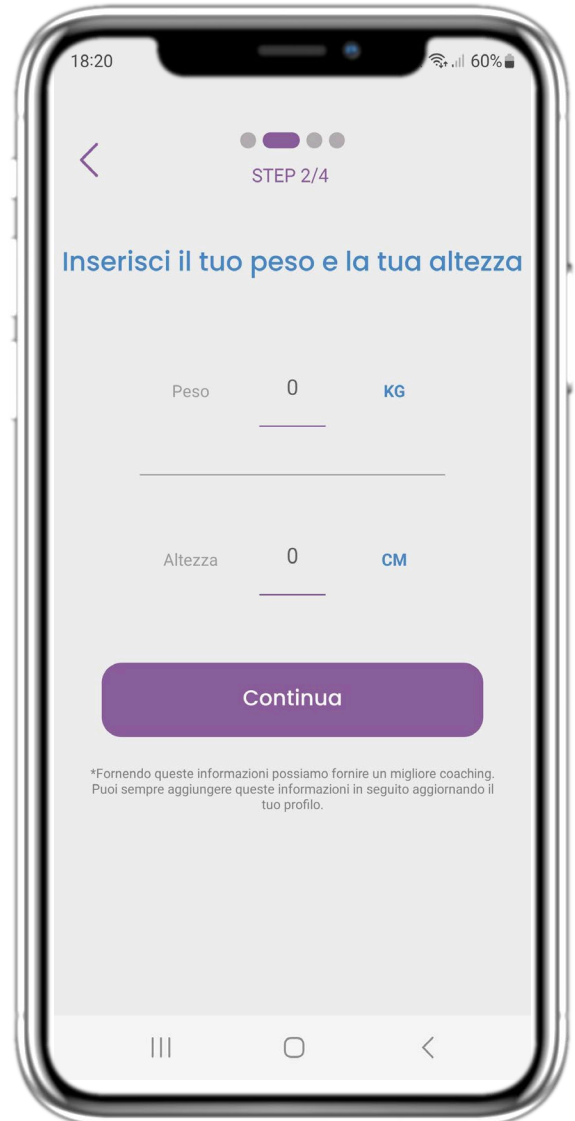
18:20

60%

STEP 2/4

Inserisci il tuo peso e la tua altezza

Peso 0 KG

Altezza 0 CM

Continua

*Fornendo queste informazioni possiamo fornire un migliore coaching. Puoi sempre aggiungere queste informazioni in seguito aggiornando il tuo profilo.